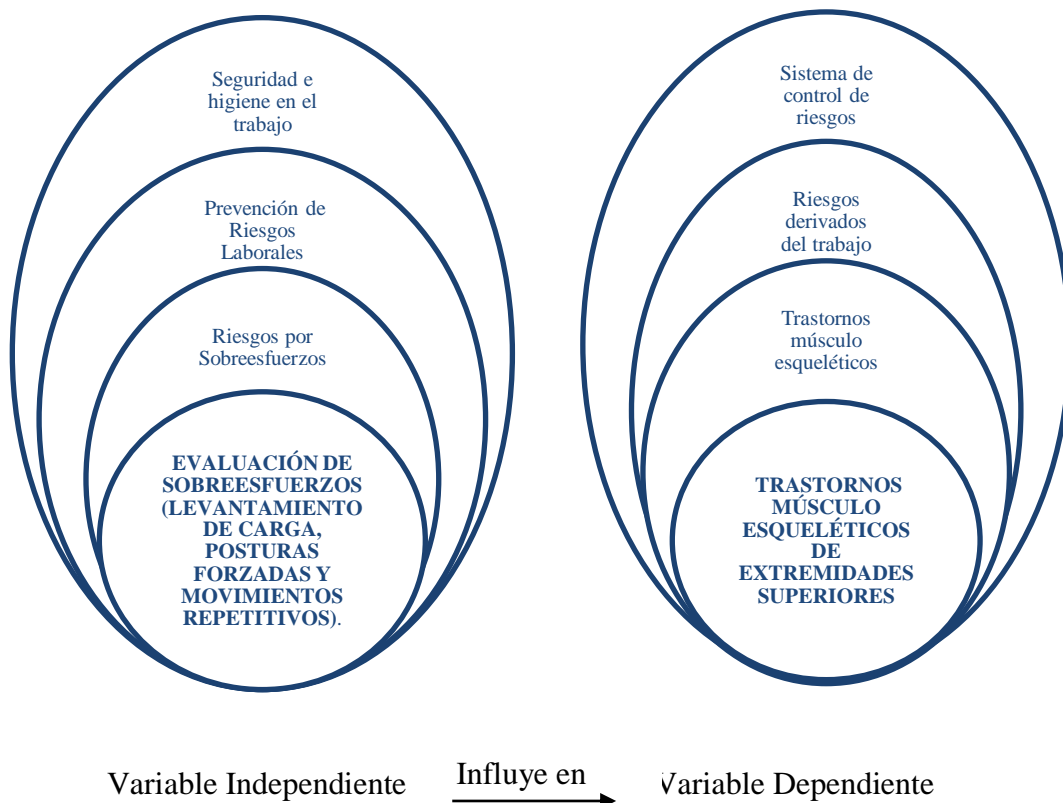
Seguridad e higiene en el trabajo

Prevención de Riesgos Laborales

Riesgos por Sobreesfuerzos

EVALUACIÓN DE SOBREESFUERZOS (LEVANTAMIENTO DE CARGA, POSTURAS FORZADAS Y MOVIMIENTOS REPETITIVOS).

Sistema de control de riesgos

Riesgos derivados del trabajo

Trastornos músculo esqueléticos

TRASTORNOS MÚSCULO ESQUELÉTICOS DE EXTREMIDADES SUPERIORES

Variable Independiente

Influye en

Variable Dependiente